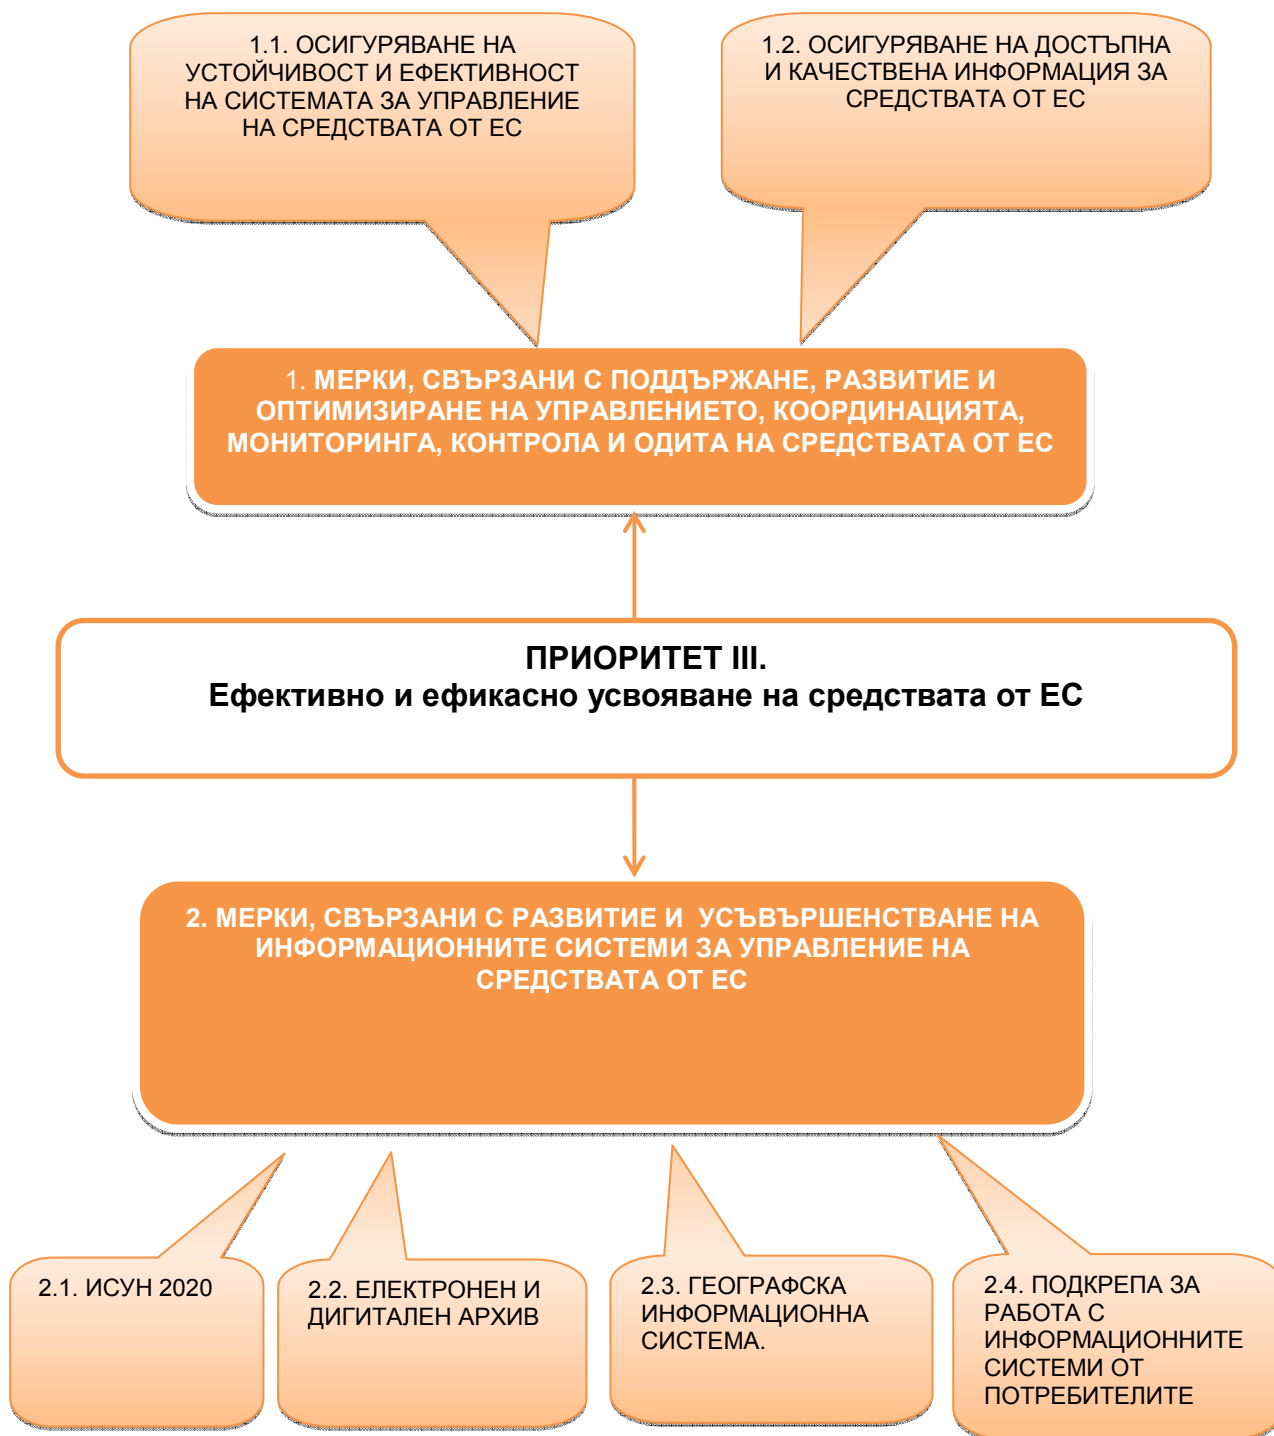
1.1. ОСИГУРЯВАНЕ НА УСТОЙЧИВОСТ И ЕФЕКТИВНОСТ НА СИСТЕМАТА ЗА УПРАВЛЕНИЕ НА СРЕДСТВАТА ОТ ЕС

1.2. ОСИГУРЯВАНЕ НА ДОСТЪПНА И КАЧЕСТВЕНА ИНФОРМАЦИЯ ЗА СРЕДСТВАТА ОТ ЕС

1. МЕРКИ, СВЪРЗАНИ С ПОДДЪРЖАНЕ, РАЗВИТИЕ И ОПТИМИЗИРАНЕ НА УПРАВЛЕНИЕТО, КООРДИНАЦИЯТА, МОНИТОРИНГА, КОНТРОЛА И ОДИТА НА СРЕДСТВАТА ОТ ЕС

ПРИОРИТЕТ III.
Ефективно и ефикасно усвояване на средствата от ЕС

2. МЕРКИ, СВЪРЗАНИ С РАЗВИТИЕ И УСЪВЪРШЕНСТВАНЕ НА ИНФОРМАЦИОННИТЕ СИСТЕМИ ЗА УПРАВЛЕНИЕ НА СРЕДСТВАТА ОТ ЕС

2.1. ИСУН 2020

2.2. ЕЛЕКТРОНЕН И ДИГИТАЛЕН АРХИВ

2.3. ГЕОГРАФСКА ИНФОРМАЦИОННА СИСТЕМА.

2.4. ПОДКРЕПА ЗА РАБОТА С ИНФОРМАЦИОННИТЕ СИСТЕМИ ОТ ПОТРЕБИТЕЛИТЕ